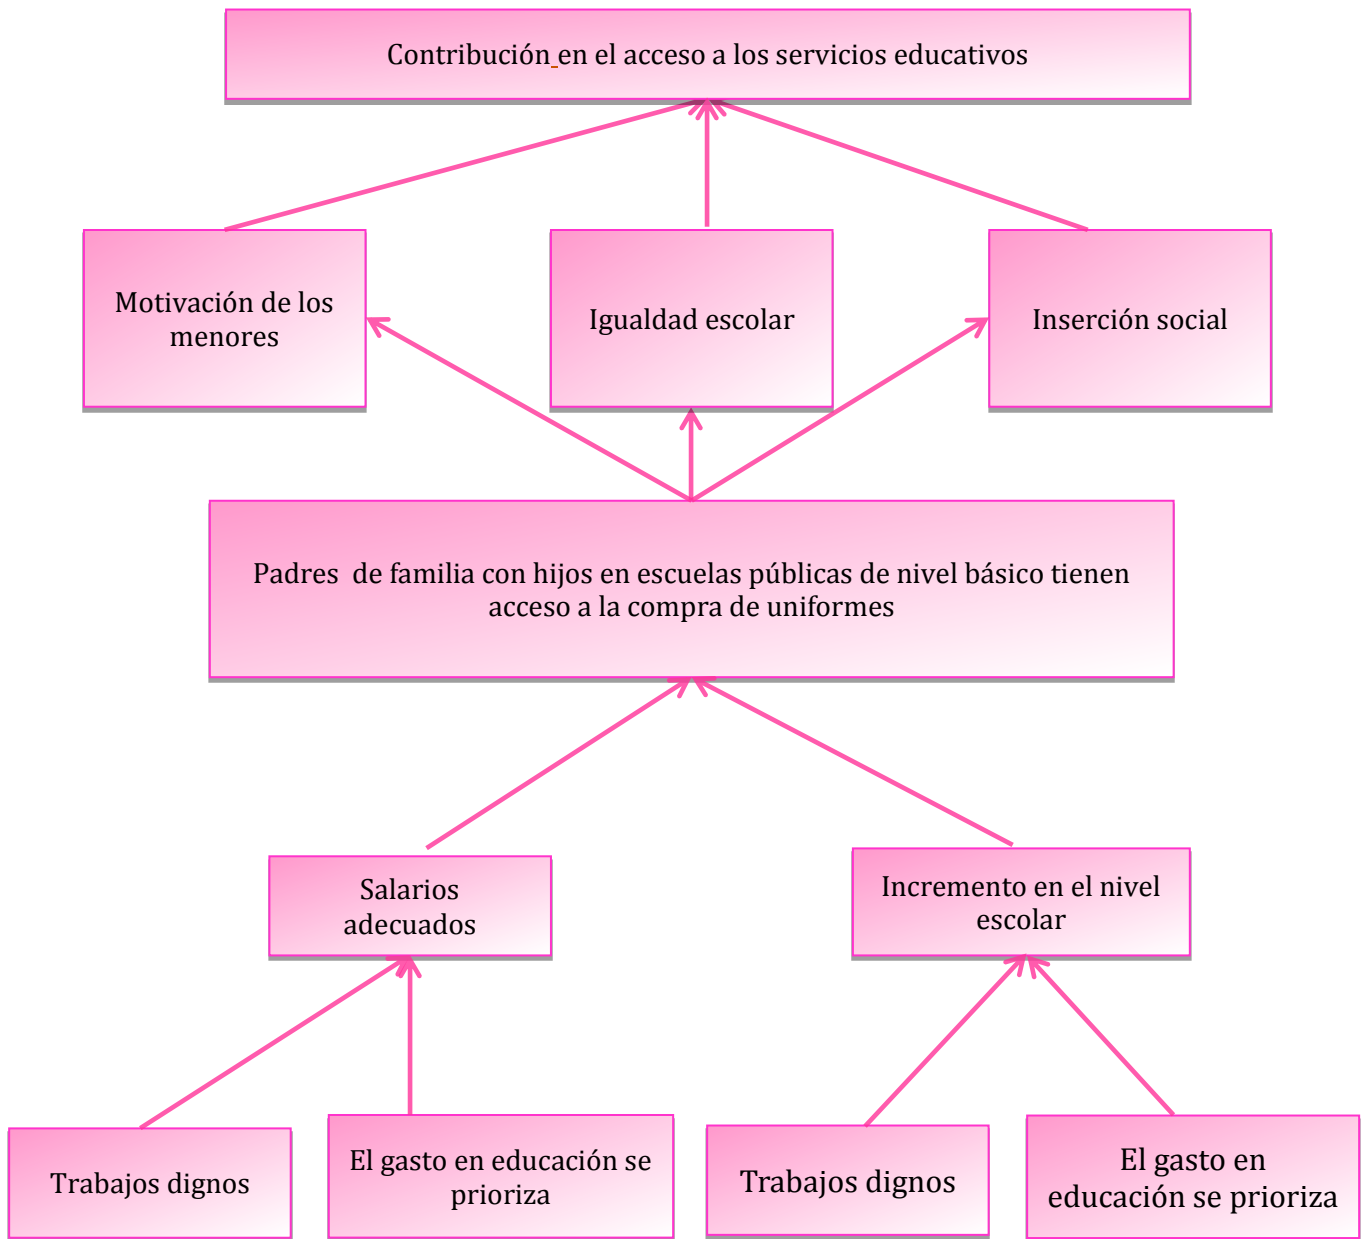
Contribución en el acceso a los servicios educativos

Motivación de los menores

Igualdad escolar

Inserción social

Padres de familia con hijos en escuelas públicas de nivel básico tienen acceso a la compra de uniformes

Salarios adecuados

Incremento en el nivel escolar

Trabajos dignos

El gasto en educación se prioriza

Trabajos dignos

El gasto en educación se prioriza